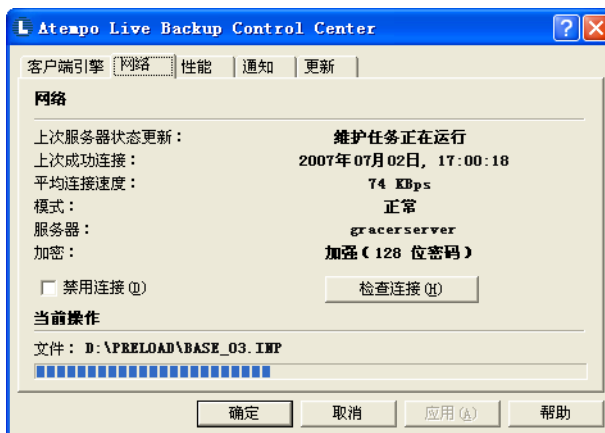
Atempo Live Backup Control Center

客户端引擎 网络 性能 通知 更新

网络

上次服务器状态更新： 维护任务正在运行
上次成功连接： 2007年07月02日, 17:00:18
平均连接速度： 74 KBps
模式： 正常
服务器： gracerserver
加密： 加强（128 位密码）

禁用连接(D)
检查连接(H)

当前操作

文件： D:\PRELOAD\BASE_03.IMP

确定 取消 应用(A) 帮助